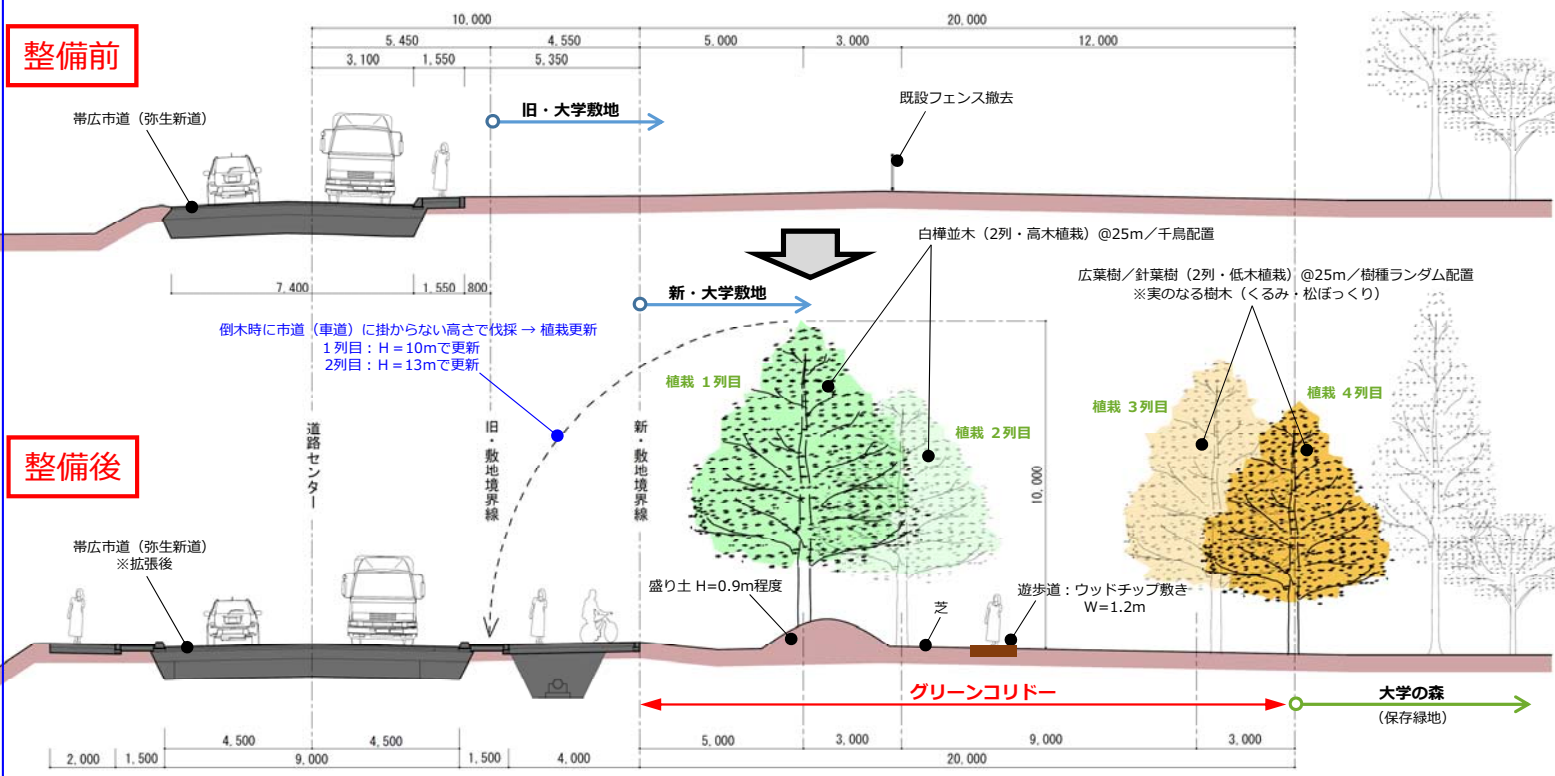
整備前

10,000
5,450
4,550
3,100
1,550
5,350
20,000
5,000
3,000
12,000

帯広市道（弥生新道）

旧・大学敷地

既設フェンス撤去

7,400
1,550
800

白樺並木（2列・高木植栽）@25m／千鳥配置

新・大学敷地

広葉樹／針葉樹（2列・低木植栽）@25m／樹種ランダム配置
※実のなる樹木（くるみ・松ぼっくり）

倒木時に市道（車道）に掛からない高さで伐採 → 植栽更新
1列目：H＝10mで更新
2列目：H＝13mで更新

植栽 1列目

植栽 2列目

植栽 3列目

植栽 4列目

整備後

道路センター

旧・敷地境界線

新・敷地境界線

10,000

帯広市道（弥生新道）
※拡張後

盛り土 H=0.9m程度

芝

遊歩道：ウッドチップ敷き
W=1.2m

グリーンコリドー

大学の森
（保存緑地）

2,000
1,500
4,500
4,500
9,000
1,500
4,000
5,000
3,000
9,000
3,000
20,000